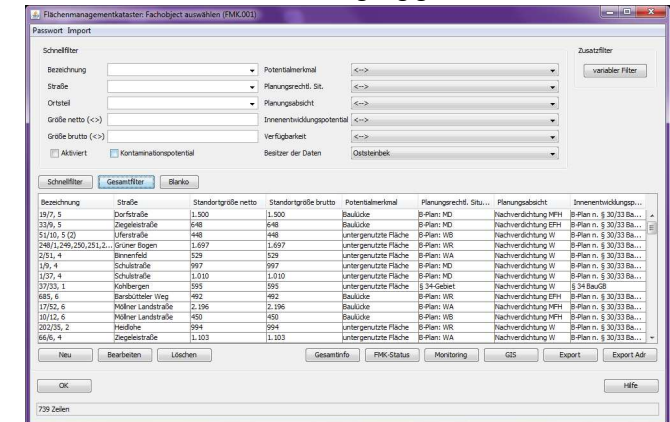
Flächenmanagementkataster: Fachobject auswählen (FMK.001)

Passwort Import

Schnellfilter

Bezeichnung

Straße

Ortsteil

Größe netto (<>)

Größe brutto (<>)

Aktiviert

Kontaminationspotential

Potentialmerkmal <-->

Planungsrechtl. Sit. <-->

Planungsabsicht <-->

Innenentwicklungspotential <-->

Verfügbarkeit <-->

Besitzer der Daten Oststeinbek

Zusatzfilter

variabler Filter

Schnellfilter Gesamtfilter Blanko

| Bezeichnung | Straße | Standortgröße netto | Standortgröße brutto | Potentialmerkmal | Planungsrechtl. Situ... | Planungsabsicht | Innenentwicklungsp... |
|---|---|---|---|---|---|---|---|
| 19/7, 5 | Dorfstraße | 1.500 | 1.500 | Baulücke | B-Plan: MD | Nachverdichtung MFH | B-Plan n. § 30/33 Ba... |
| 33/9, 5 | Ziegeleistraße | 648 | 648 | Baulücke | B-Plan: MD | Nachverdichtung EFH | B-Plan n. § 30/33 Ba... |
| 51/10, 5 (2) | Uferstraße | 448 | 448 | untergenutzte Fläche | B-Plan: WB | Nachverdichtung W | B-Plan n. § 30/33 Ba... |
| 248/1,249,250,251,2... | Grüner Bogen | 1.697 | 1.697 | untergenutzte Fläche | B-Plan: WR | Nachverdichtung W | B-Plan n. § 30/33 Ba... |
| 2/51, 4 | Binnenfeld | 529 | 529 | untergenutzte Fläche | B-Plan: WA | Nachverdichtung W | B-Plan n. § 30/33 Ba... |
| 1/9, 4 | Schulstraße | 997 | 997 | untergenutzte Fläche | B-Plan: MD | Nachverdichtung W | B-Plan n. § 30/33 Ba... |
| 1/37, 4 | Schulstraße | 1.010 | 1.010 | untergenutzte Fläche | B-Plan: MD | Nachverdichtung W | B-Plan n. § 30/33 Ba... |
| 37/33, 1 | Kohlbergen | 595 | 595 | untergenutzte Fläche | § 34-Gebiet | Nachverdichtung W | § 34 BauGB |
| 685, 6 | Barsbütteler Weg | 492 | 492 | Baulücke | B-Plan: WR | Nachverdichtung EFH | B-Plan n. § 30/33 Ba... |
| 17/52, 6 | Möllner Landstraße | 2.196 | 2.196 | Baulücke | B-Plan: WA | Nachverdichtung MFH | B-Plan n. § 30/33 Ba... |
| 10/12, 6 | Möllner Landstraße | 450 | 450 | Baulücke | B-Plan: WB | Nachverdichtung MFH | B-Plan n. § 30/33 Ba... |
| 202/35, 2 | Heidlohe | 994 | 994 | untergenutzte Fläche | B-Plan: WR | Nachverdichtung W | B-Plan n. § 30/33 Ba... |
| 66/6, 4 | Ziegeleistraße | 1.103 | 1.103 | untergenutzte Fläche | B-Plan: MD | Nachverdichtung W | B-Plan n. § 30/33 Ba... |

Neu Bearbeiten Löschen Gesamtinfo FMK-Status Monitoring GIS Export Export Adr

OK Hilfe

739 Zeilen